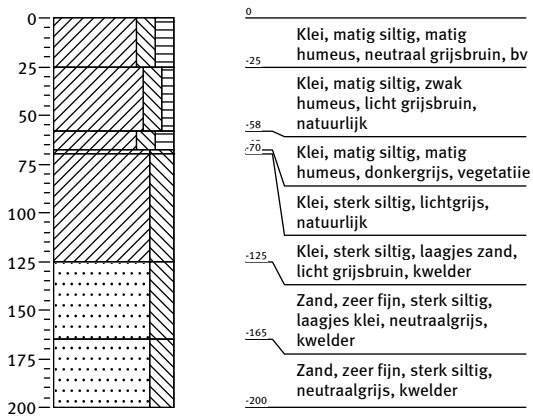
0
25
50
75
100
125
150
175
200

0
Klei, matig siltig, matig humeus, neutraal grijsbruin, bv
-25
Klei, matig siltig, zwak humeus, licht grijsbruin, natuurlijk
-58
-70
Klei, matig siltig, matig humeus, donkergrijs, vegetatiie
Klei, sterk siltig, lichtgrijs, natuurlijk
-125
Klei, sterk siltig, laagjes zand, licht grijsbruin, kwelder
Zand, zeer fijn, sterk siltig, laagjes klei, neutraalgrijs, kwelder
-165
Zand, zeer fijn, sterk siltig, neutraalgrijs, kwelder
-200